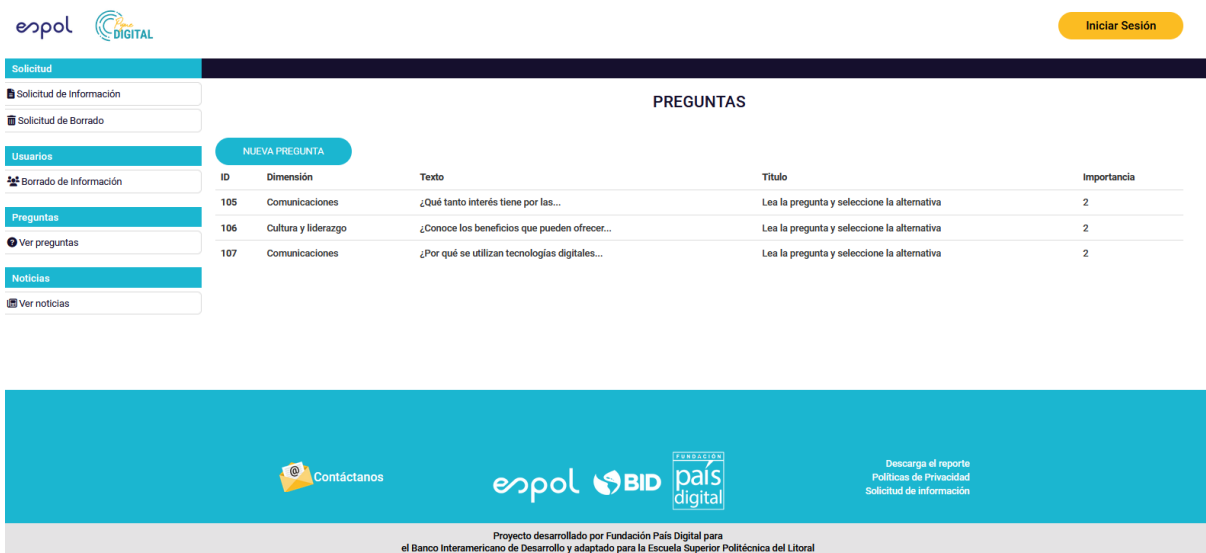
espol Pyme DIGITAL

Iniciar Sesión

Solicitud
Solicitud de Información
Solicitud de Borrado
Usuarios
Borrado de Información
Preguntas
Ver preguntas
Noticias
Ver noticias

PREGUNTAS

NUEVA PREGUNTA

| ID | Dimensión | Texto | Titulo | Importancia |
|---|---|---|---|---|
| 105 | Comunicaciones | ¿Qué tanto interés tiene por las... | Lea la pregunta y seleccione la alternativa | 2 |
| 106 | Cultura y liderazgo | ¿Conoce los beneficios que pueden ofrecer... | Lea la pregunta y seleccione la alternativa | 2 |
| 107 | Comunicaciones | ¿Por qué se utilizan tecnologías digitales... | Lea la pregunta y seleccione la alternativa | 2 |

Contáctanos

espol BID FUNDACIÓN país digital

Descarga el reporte
Políticas de Privacidad
Solicitud de información

Proyecto desarrollado por Fundación País Digital para
el Banco Interamericano de Desarrollo y adaptado para la Escuela Superior Politécnica del Litoral